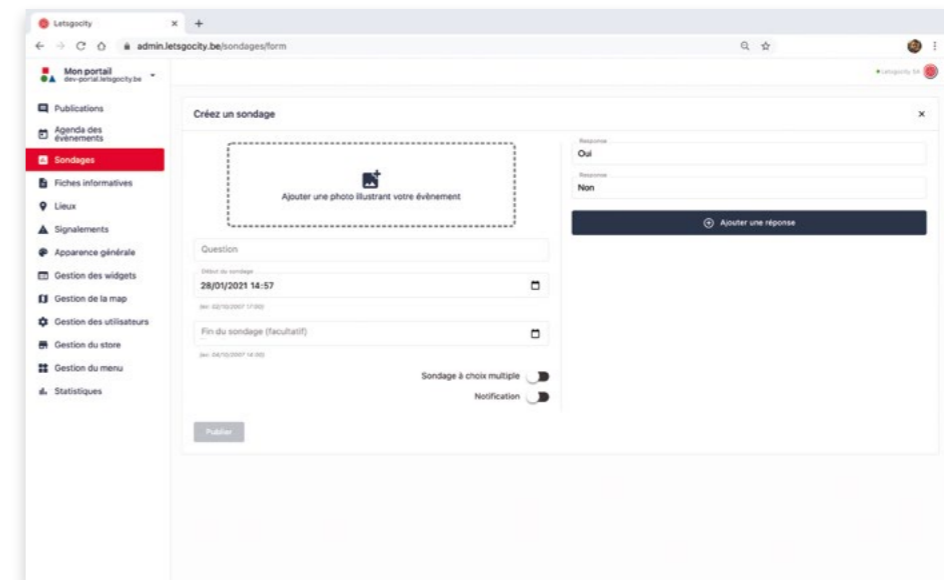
Letsgocity × +

admin.letsgocity.be/sondages/form

Mon portail
dev-portal.letsgocity.be

Letsgocity SA

Publications
Agenda des évènements
Sondages
Fiches informatives
Lieux
Signalements
Apparence générale
Gestion des widgets
Gestion de la map
Gestion des utilisateurs
Gestion du store
Gestion du menu
Statistiques

Créez un sondage ×

Ajouter une photo illustrant votre évènement

Question

Début du sondage
28/01/2021 14:57
(ex: 02/10/2007 17:00)

Fin du sondage (facultatif)
(ex: 04/10/2007 14:00)

Sondage à choix multiple

Notification

Publier

Réponse
Oui

Réponse
Non

Ajouter une réponse